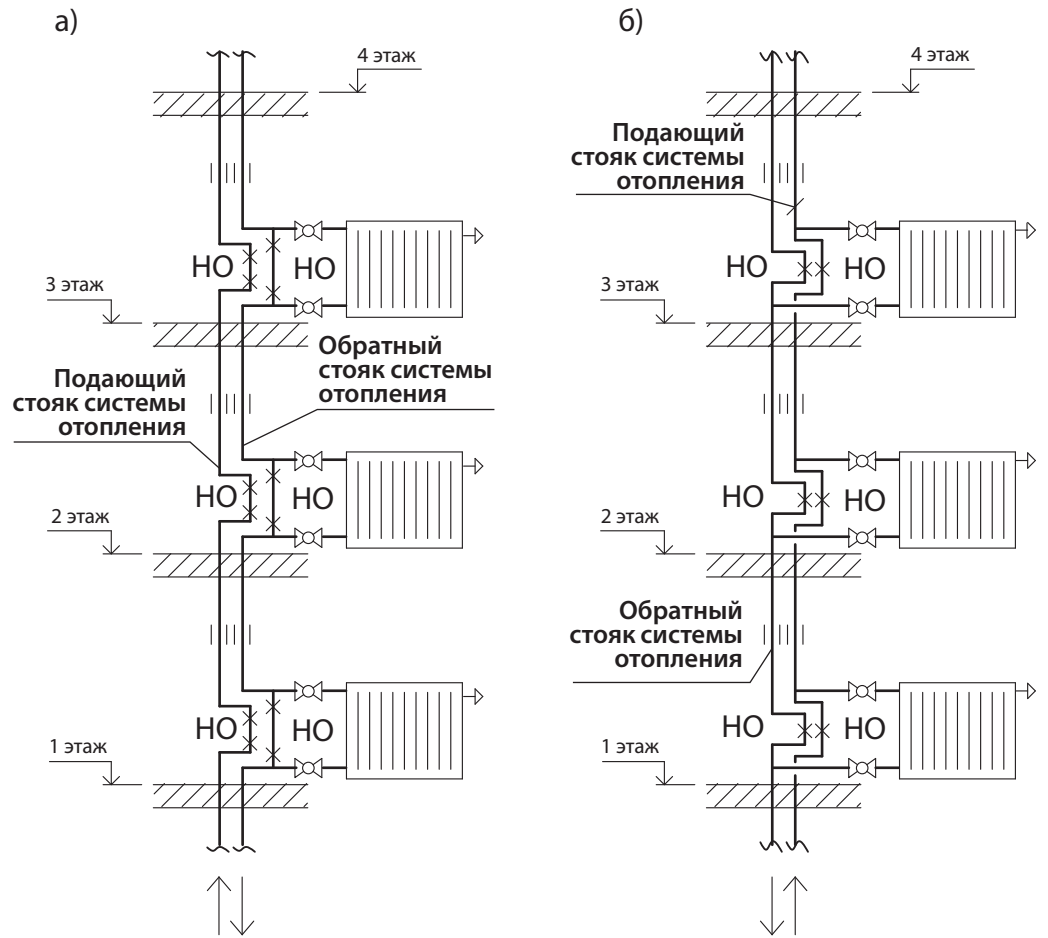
а)

4 этаж

НО

НО

3 этаж

Обратный стояк системы отопления

Подающий стояк системы отопления

НО

НО

2 этаж

НО

НО

1 этаж

б)

4 этаж

Подающий стояк системы отопления

НО

НО

3 этаж

НО

НО

2 этаж

Обратный стояк системы отопления

НО

НО

1 этаж